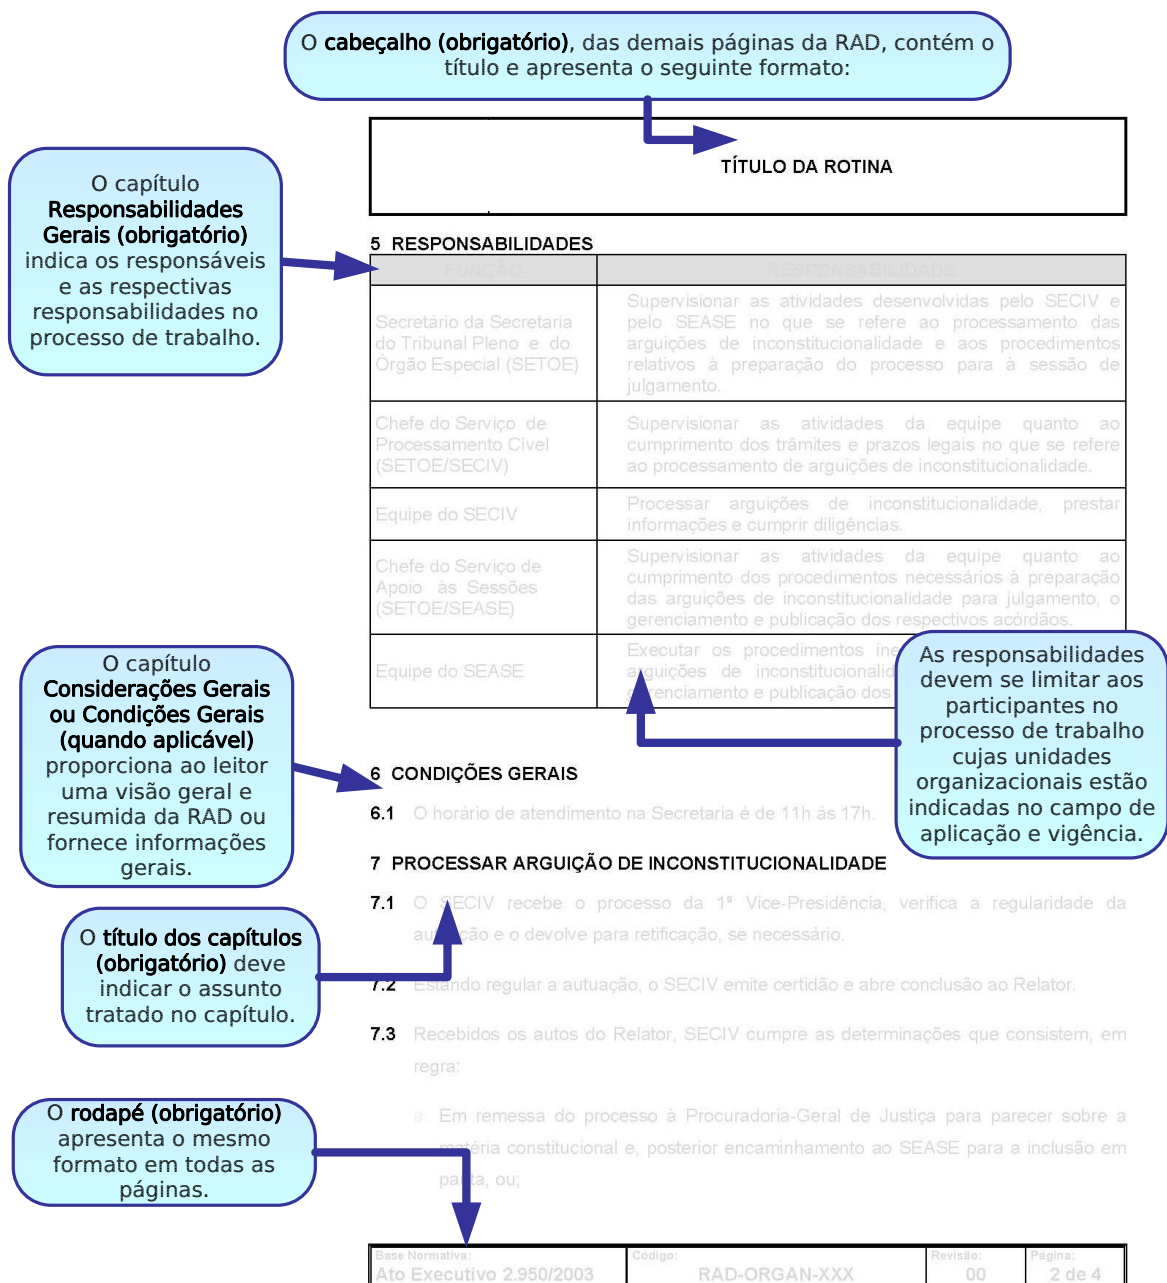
O **cabeçalho (obrigatório)**, das demais páginas da RAD, contém o título e apresenta o seguinte formato:

TÍTULO DA ROTINA

O capítulo **Responsabilidades Gerais (obrigatório)** indica os responsáveis e as respectivas responsabilidades no processo de trabalho.

5 RESPONSABILIDADES

| FUNÇÃO | RESPONSABILIDADE |
|---|---|
| Secretário da Secretaria do Tribunal Pleno e do Órgão Especial (SETOE) | Supervisionar as atividades desenvolvidas pelo SECIV e pelo SEASE no que se refere ao processamento das arguições de inconstitucionalidade e aos procedimentos relativos à preparação do processo para à sessão de julgamento. |
| Chefe do Serviço de Processamento Cível (SETOE/SECIV) | Supervisionar as atividades da equipe quanto ao cumprimento dos trâmites e prazos legais no que se refere ao processamento de arguições de inconstitucionalidade. |
| Equipe do SECIV | Processar arguições de inconstitucionalidade, prestar informações e cumprir diligências. |
| Chefe do Serviço de Apoio às Sessões (SETOE/SEASE) | Supervisionar as atividades da equipe quanto ao cumprimento dos procedimentos necessários à preparação das arguições de inconstitucionalidade para julgamento, o gerenciamento e publicação dos respectivos acórdãos. |
| Equipe do SEASE | Executar os procedimentos ine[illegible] arguições de inconstitucionalid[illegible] gerenciamento e publicação dos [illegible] |

As responsabilidades devem se limitar aos participantes no processo de trabalho cujas unidades organizacionais estão indicadas no campo de aplicação e vigência.

O capítulo **Considerações Gerais ou Condições Gerais (quando aplicável)** proporciona ao leitor uma visão geral e resumida da RAD ou fornece informações gerais.

6 CONDIÇÕES GERAIS

6.1 O horário de atendimento na Secretaria é de 11h às 17h.

7 PROCESSAR ARGUIÇÃO DE INCONSTITUCIONALIDADE

7.1 O SECIV recebe o processo da 1ª Vice-Presidência, verifica a regularidade da autuação e o devolve para retificação, se necessário.

7.2 Estando regular a autuação, o SECIV emite certidão e abre conclusão ao Relator.

7.3 Recebidos os autos do Relator, SECIV cumpre as determinações que consistem, em regra:

a. Em remessa do processo à Procuradoria-Geral de Justiça para parecer sobre a matéria constitucional e, posterior encaminhamento ao SEASE para a inclusão em pauta, ou;

O **título dos capítulos (obrigatório)** deve indicar o assunto tratado no capítulo.

O **rodapé (obrigatório)** apresenta o mesmo formato em todas as páginas.

| Base Normativa: Ato Executivo 2.950/2003 | Código: RAD-ORGAN-XXX | Revisão: 00 | Página: 2 de 4 |
|---|---|---|---|